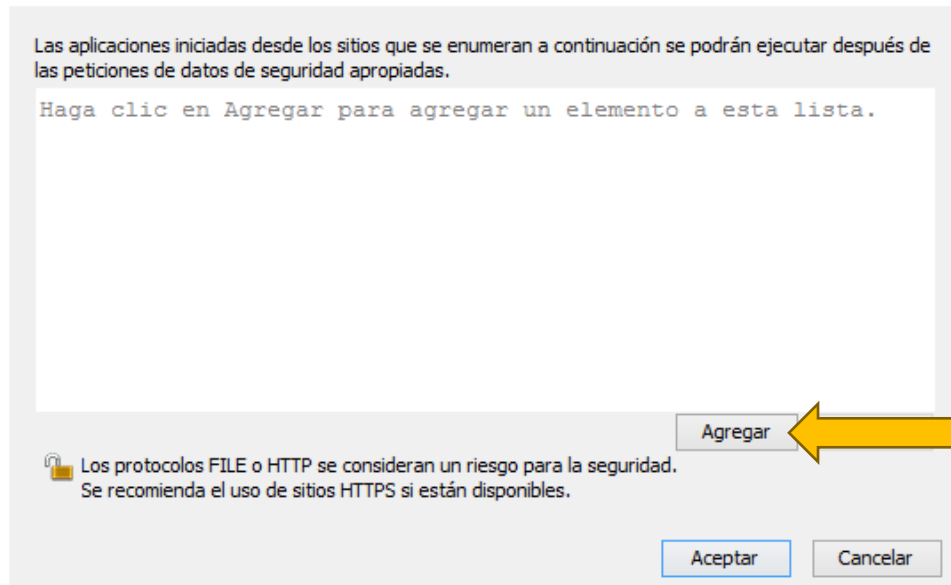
Las aplicaciones iniciadas desde los sitios que se enumeran a continuación se podrán ejecutar después de las peticiones de datos de seguridad apropiadas.

Haga clic en Agregar para agregar un elemento a esta lista.

Agregar

Los protocolos FILE o HTTP se consideran un riesgo para la seguridad. Se recomienda el uso de sitios HTTPS si están disponibles.

Aceptar

Cancelar